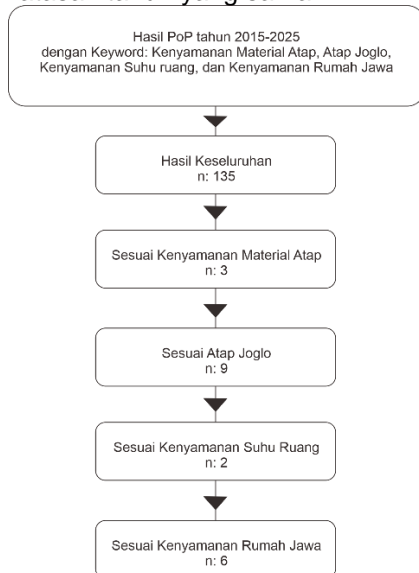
Hasil PoP tahun 2015-2025
dengan Keyword: Kenyamanan Material Atap, Atap Joglo, Kenyamanan Suhu ruang, dan Kenyamanan Rumah Jawa

Hasil Keseluruhan
n: 135

Sesuai Kenyamanan Material Atap
n: 3

Sesuai Atap Joglo
n: 9

Sesuai Kenyamanan Suhu Ruang
n: 2

Sesuai Kenyamanan Rumah Jawa
n: 6